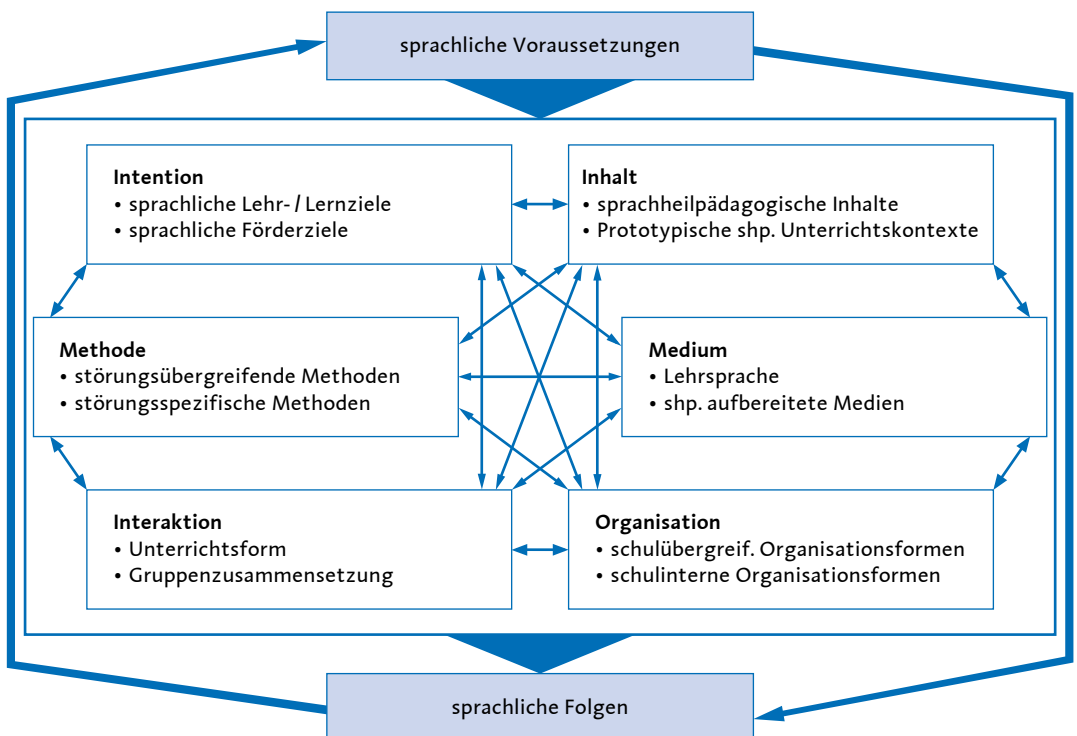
sprachliche Voraussetzungen

**Intention**
• sprachliche Lehr- / Lernziele
• sprachliche Förderziele

**Inhalt**
• sprachheilpädagogische Inhalte
• Prototypische shp. Unterrichtskontexte

**Methode**
• störungsübergreifende Methoden
• störungsspezifische Methoden

**Medium**
• Lehrsprache
• shp. aufbereitete Medien

**Interaktion**
• Unterrichtsform
• Gruppenzusammensetzung

**Organisation**
• schulübergreif. Organisationsformen
• schulinterne Organisationsformen

sprachliche Folgen